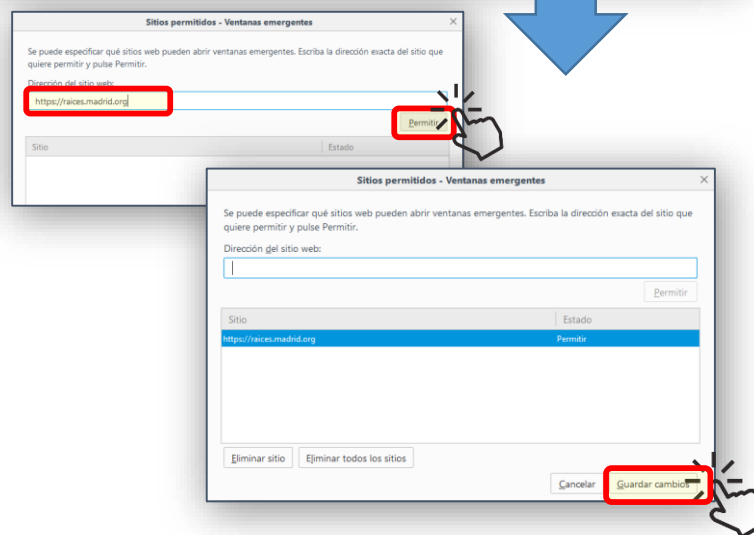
Sitios permitidos - Ventanas emergentes

Se puede especificar qué sitios web pueden abrir ventanas emergentes. Escriba la dirección exacta del sitio que quiere permitir y pulse Permitir.

Dirección del sitio web:

https://raices.madrid.org

Permitir

| Sitio | Estado |
|---|---|

Sitios permitidos - Ventanas emergentes

Se puede especificar qué sitios web pueden abrir ventanas emergentes. Escriba la dirección exacta del sitio que quiere permitir y pulse Permitir.

Dirección del sitio web:

Permitir

| Sitio | Estado |
|---|---|
| https://raices.madrid.org | Permitir |

Eliminar sitio
Eliminar todos los sitios

Cancelar
Guardar cambios